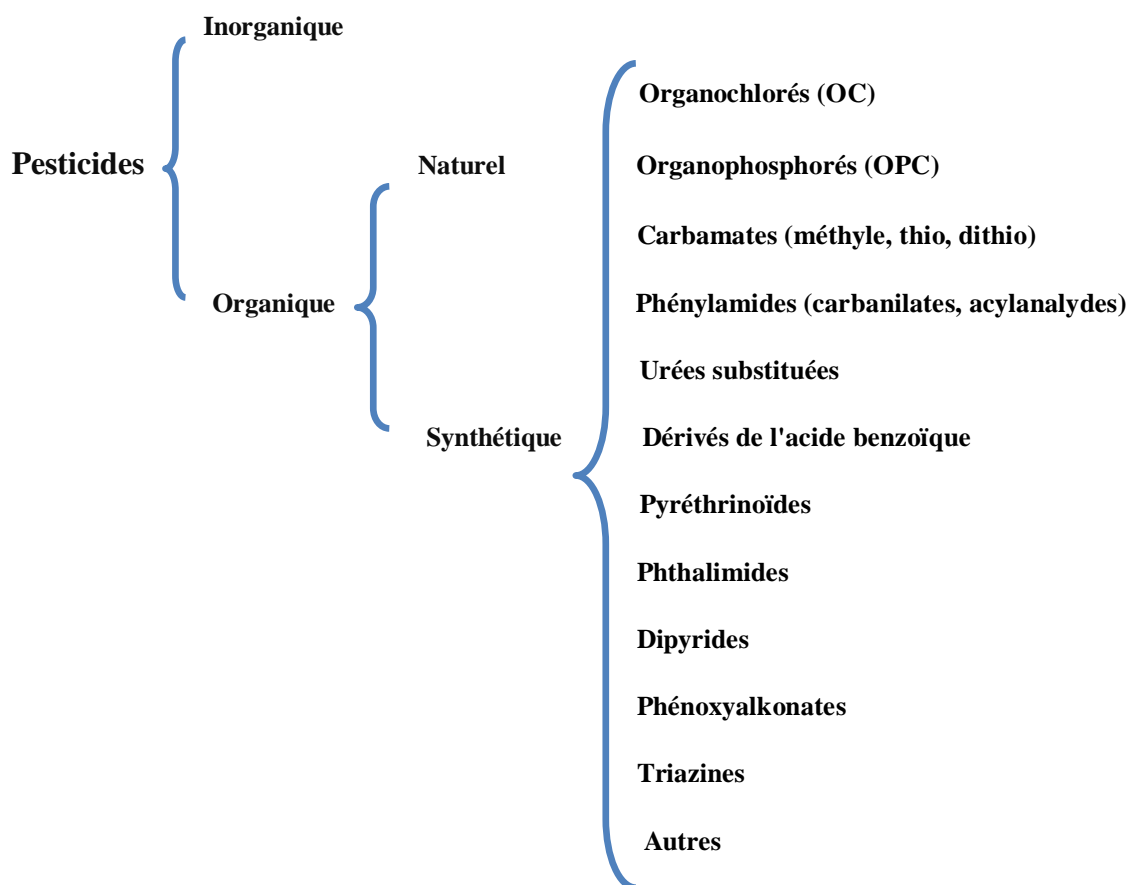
Pesticides

Inorganique

Organique

Naturel

Synthétique

Organochlorés (OC)

Organophosphorés (OPC)

Carbamates (méthyle, thio, dithio)

Phénylamides (carbanilates, acylanalydes)

Urées substituées

Dérivés de l'acide benzoïque

Pyréthrinoïdes

Phthalimides

Dipyrides

Phénoxyalkonates

Triazines

Autres